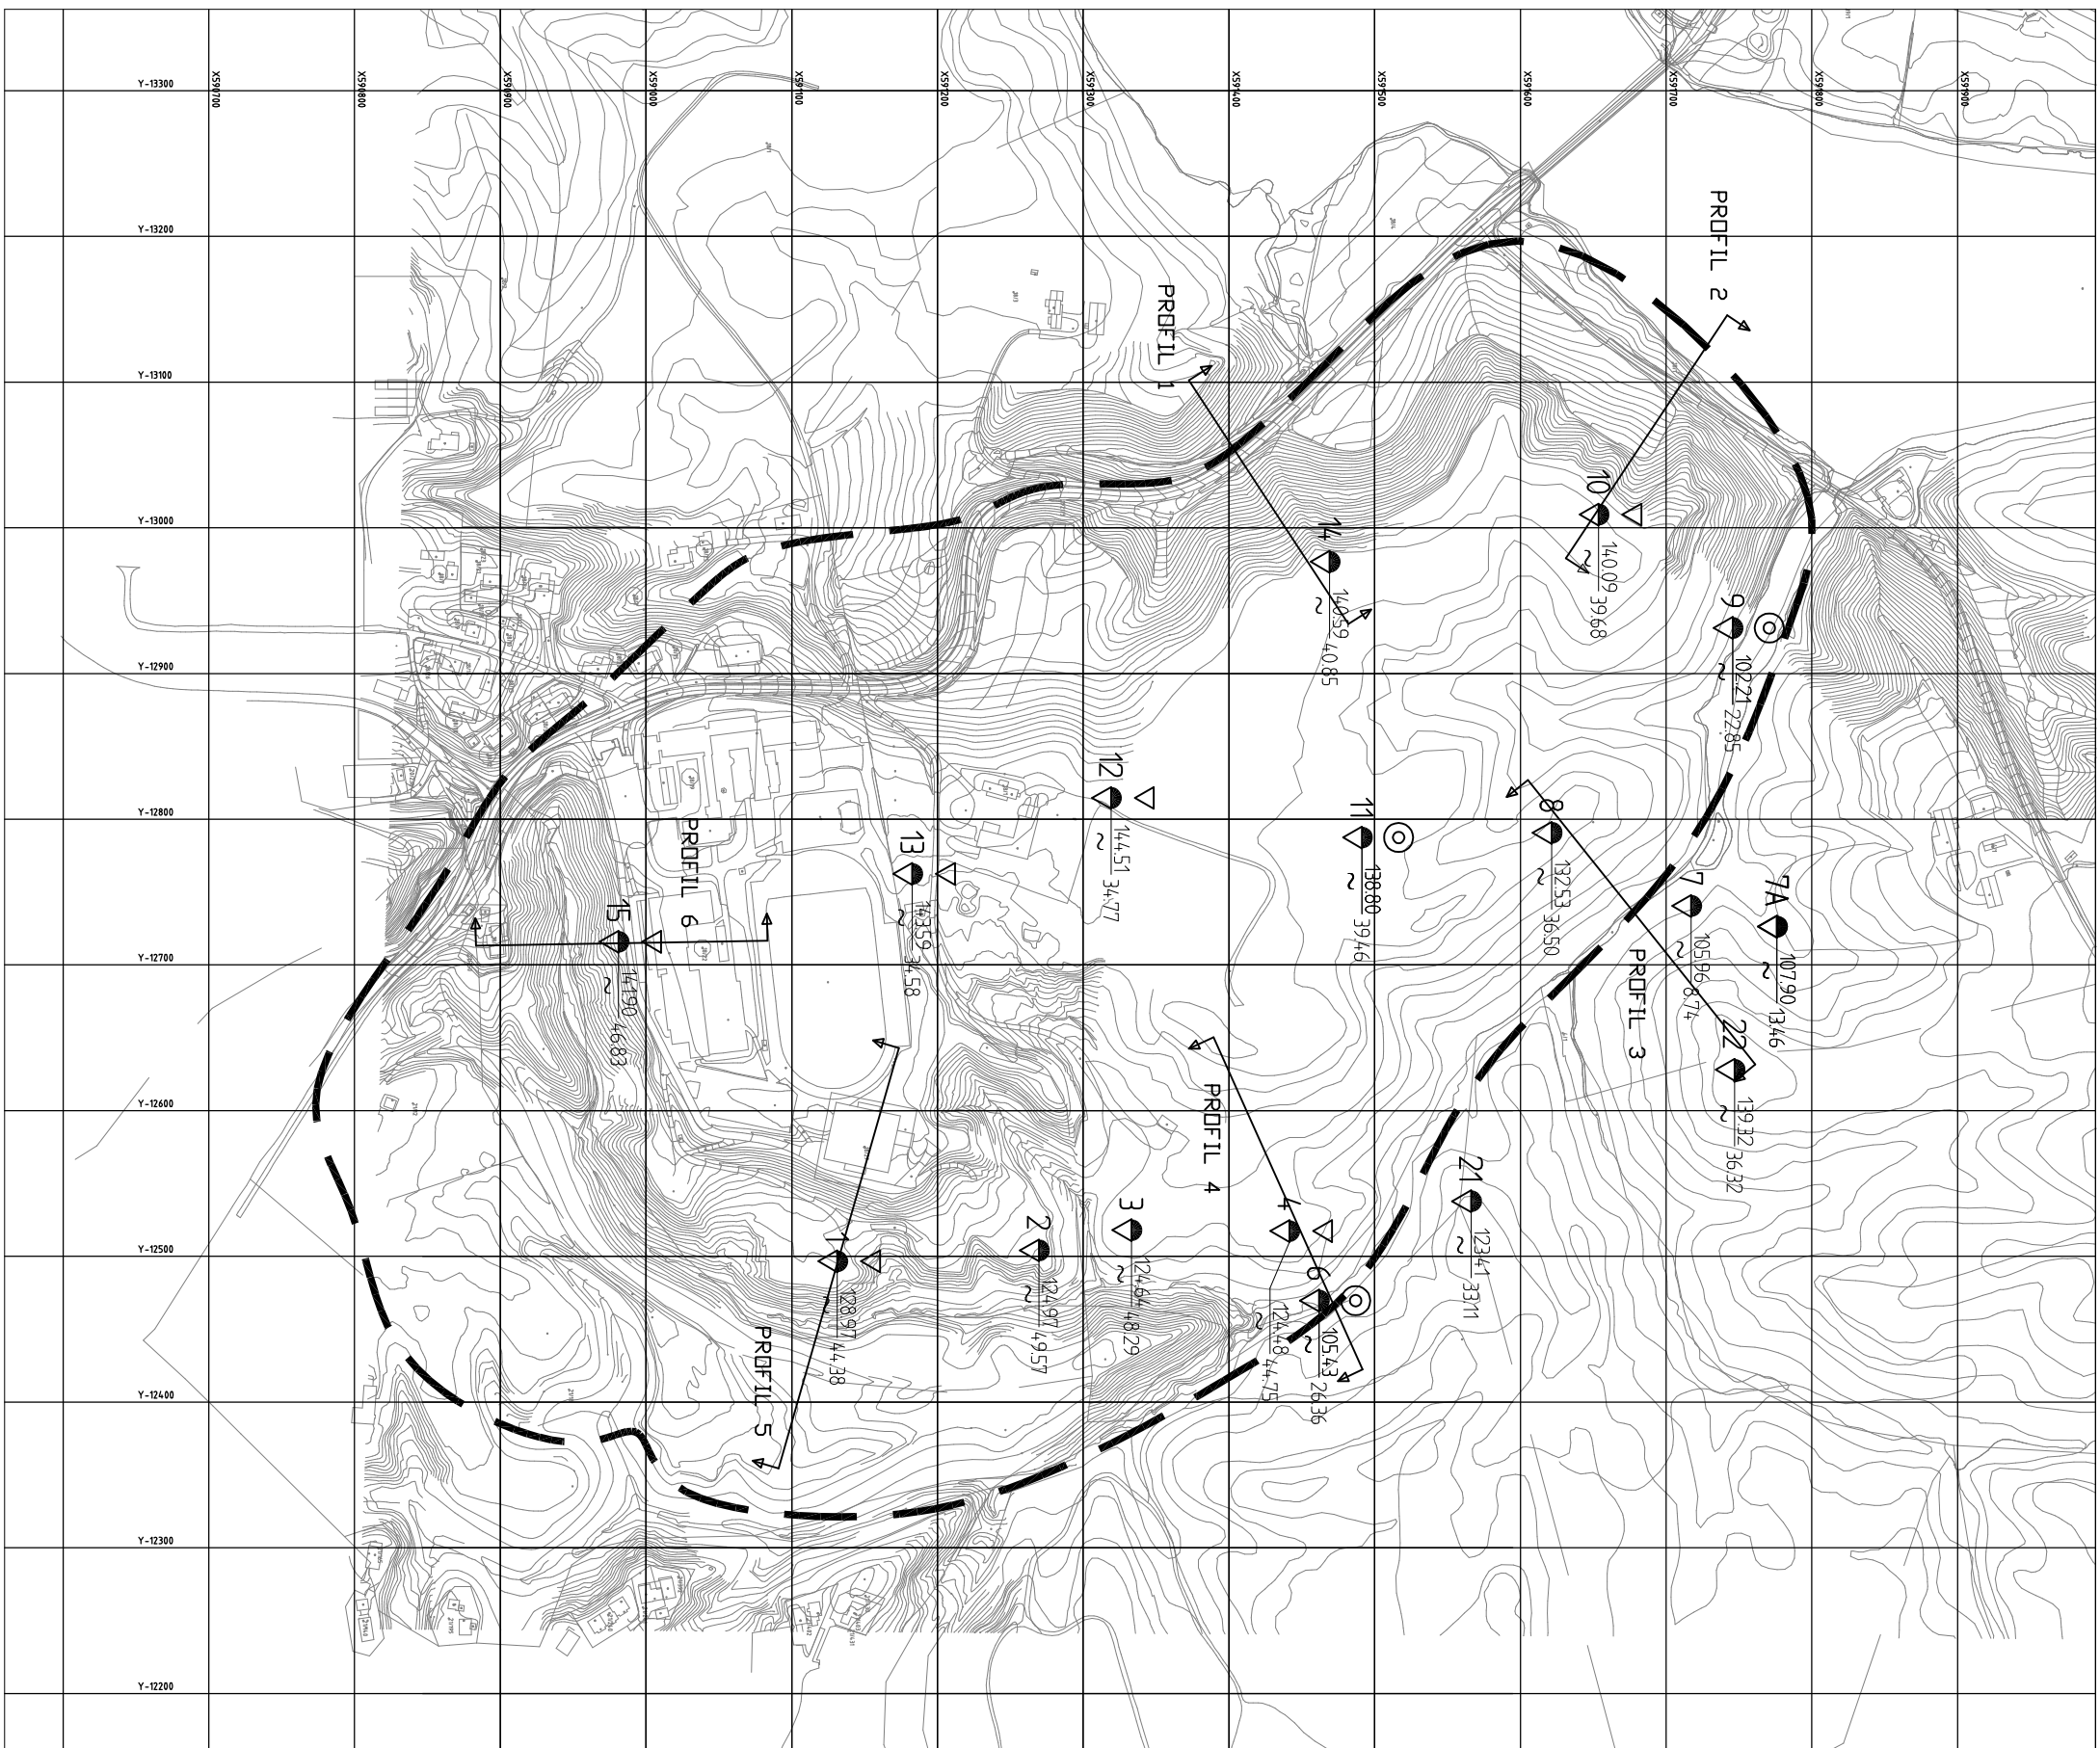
Y-13300
Y-13200
Y-13100
Y-13000
Y-12900
Y-12800
Y-12700
Y-12600
Y-12500
Y-12400
Y-12300
Y-12200

X58700
X58800
X58900
X59000
X59100
X59200
X59300
X59400
X59500
X59600
X59700
X59800
X59900

PROFIL 2
PROFIL 1
PROFIL 6
PROFIL 3
PROFIL 4
PROFIL 5

10
$\frac{140.09}{39.68}$

14
$\frac{140.59}{40.85}$

9
$\frac{102.21}{22.85}$

12
$\frac{144.51}{34.77}$

11
$\frac{138.80}{39.46}$

8
$\frac{132.53}{36.50}$

13
$\frac{143.59}{34.58}$

7
$\frac{105.96}{8.74}$

7A
$\frac{107.90}{13.46}$

15
$\frac{141.90}{46.83}$

22
$\frac{139.32}{36.32}$

21
$\frac{123.41}{33.11}$

3
$\frac{124.64}{48.29}$

2
$\frac{124.97}{49.57}$

4
$\frac{124.48}{44.75}$

6
$\frac{105.43}{26.36}$

1
$\frac{128.97}{44.38}$